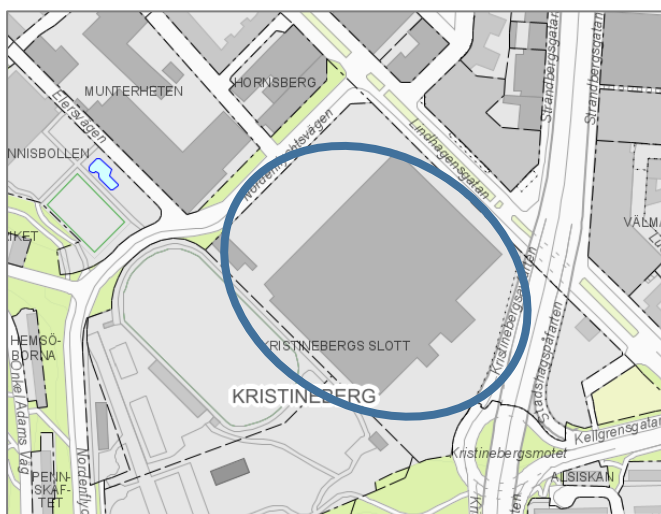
MUNTERHETEN
HORNSBERG
Ekelundsvägen
NNISBOLLEN
Nordenflychtsvägen
Lindhagensgatan
Strandbergsgatan
Strandbergsgatan
VÄLMA
IKET
HEMSÖ-BORNA
Olle Adams Väg
KRISTINEBERGS SLOTT
Kristinebergsvägen
Stadshagsgatan
KRISTINEBERG
Nordenflyc
Kellgrensgatan
Kristinebergsmotet
ALSIKAN
PENN-SKAF-TET